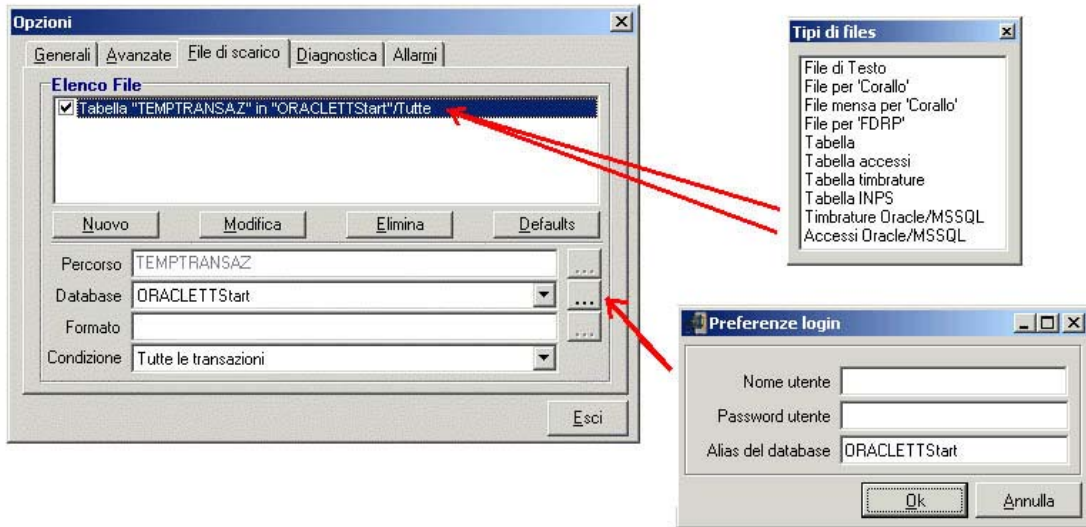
Opzioni

Generali | Avanzate | File di scarico | Diagnostica | Allarmi

Elenco File

Tabella "TEMPTRANSAZ" in "ORACLETTStart"/Tutte

Nuovo | Modifica | Elimina | Defaults

Percorso TEMPTRANSAZ ...

Database ORACLETTStart ...

Formato ...

Condizione Tutte le transazioni

Esci

Tipi di files

File di Testo
File per 'Corallo'
File mensa per 'Corallo'
File per 'FDRP'
Tabella
Tabella accessi
Tabella timbrature
Tabella INPS
Timbrature Oracle/MSSQL
Accessi Oracle/MSSQL

Preferenze login

Nome utente

Password utente

Alias del database ORACLETTStart

Ok | Annulla